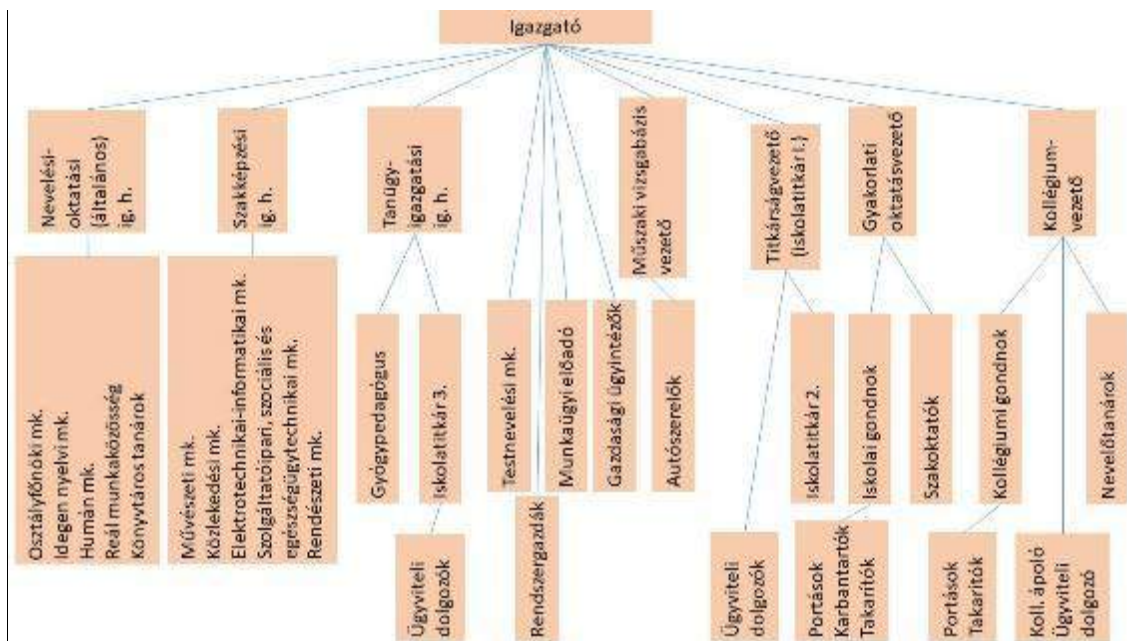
Igazgató

Nevelési-oktatási (általános) ig. h.

Osztályfőnöki mk.
Idegen nyelvi mk.
Humán mk.
Reál munkaközösség
Könyvtáros tanárok

Szakképzési ig. h.

Művészeti mk.
Közlekedési mk.
Elektrotechnikai-informatikai mk.
Szolgáltatóipari, szociális és egészségügytechnikai mk.
Rendészeti mk.

Tanügy-igazgatási ig. h.

Gyógypedagógus

Iskolatitkár 3.

Ügyviteli dolgozók

Testnevelési mk.

Rendszergazdák

Munkaügyi előadó

Gazdasági ügyintézők

Műszaki vizsgabázis vezető

Autószerelők

Titkárságvezető (iskolatitkár I.)

Ügyviteli dolgozók

Iskolatitkár 2.

Gyakorlati oktatásvezető

Iskolai gondnok

Portások
Karbantartók
Takarítók

Szakoktatók

Kollégium-vezető

Kollégiumi gondnok

Portások
Takarítók

Koll. ápoló
Ügyviteli dolgozó

Nevelőtanárok